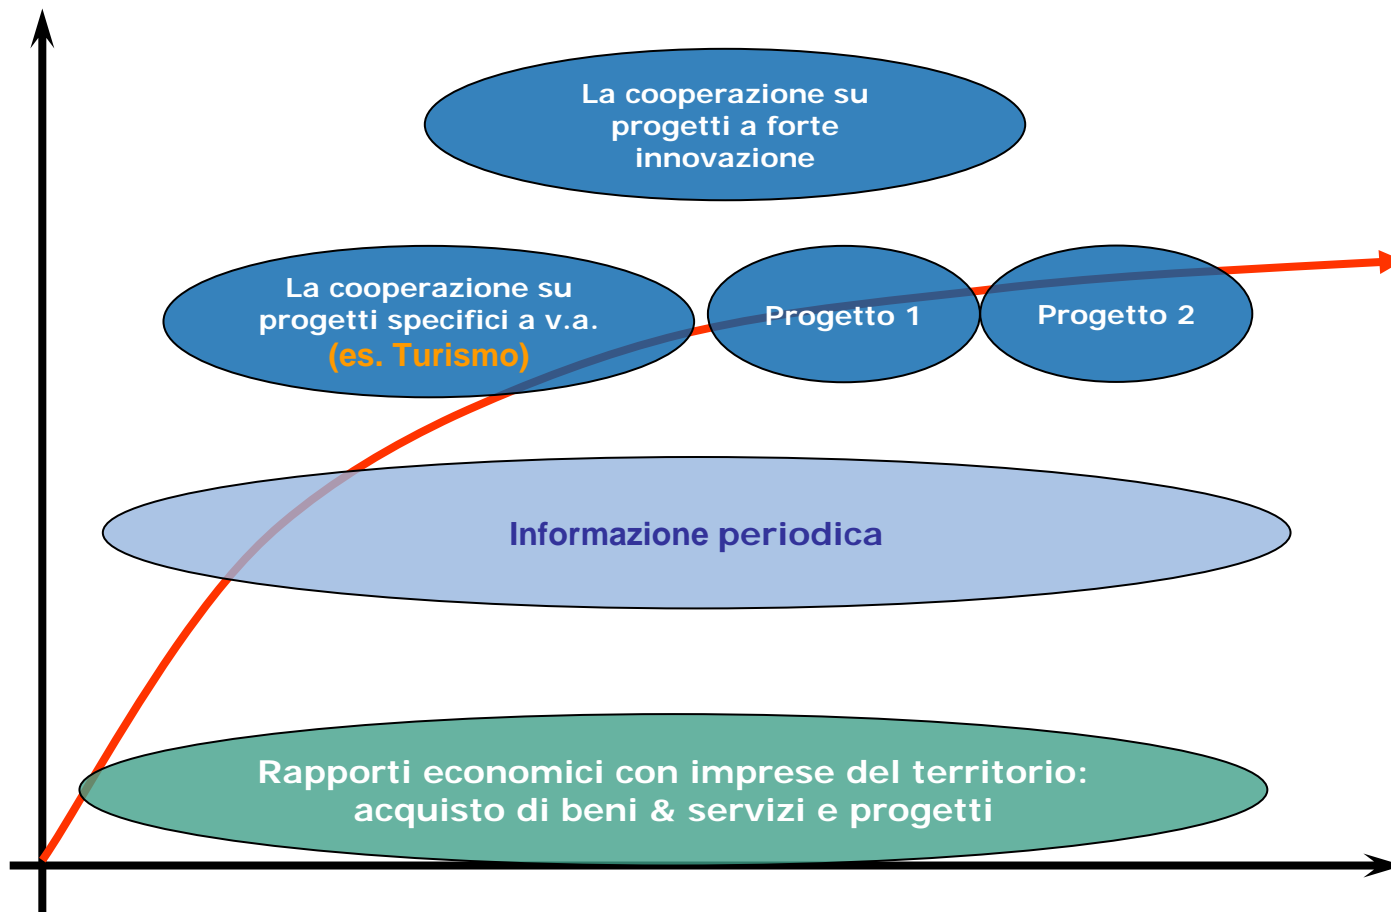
La cooperazione su progetti a forte innovazione

La cooperazione su progetti specifici a v.a. (es. Turismo)

Progetto 1

Progetto 2

Informazione periodica

Rapporti economici con imprese del territorio: acquisto di beni & servizi e progetti